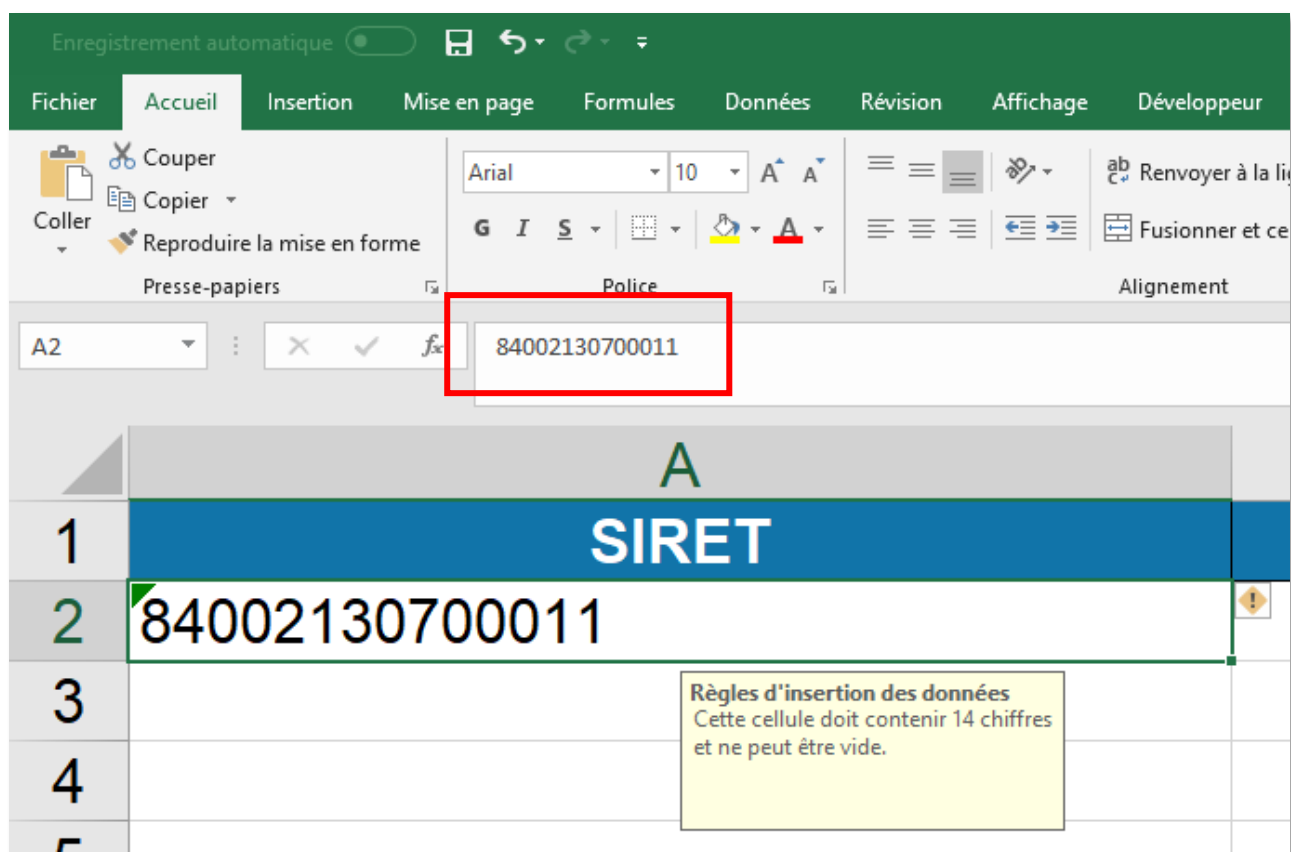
Enregistrement automatique

Fichier Accueil Insertion Mise en page Formules Données Révision Affichage Développeur

Coller
Couper
Copier
Reproduire la mise en forme
Presse-papiers

Arial 10
G I S
Police

Renvoyer à la li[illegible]
Fusionner et ce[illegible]
Alignement

A2
$f_x$
84002130700011

A

1 SIRET
2 84002130700011
3
4
5

Règles d'insertion des données
Cette cellule doit contenir 14 chiffres et ne peut être vide.